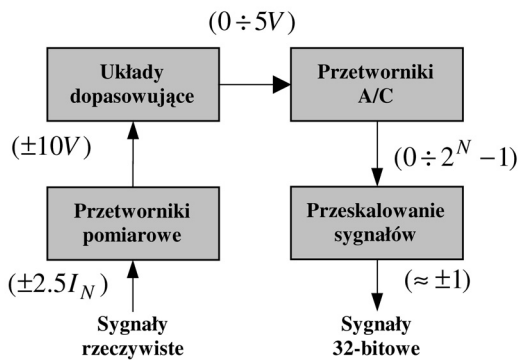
$(0 \div 5V)$

Układy dopasowujące

Przetworniki A/C

$(\pm 10V)$

$(0 \div 2^N - 1)$

Przetworniki pomiarowe

Przeskalowanie sygnałów

$(\pm 2.5 I_N)$

$(\approx \pm 1)$

Sygnały rzeczywiste

Sygnały 32-bitowe